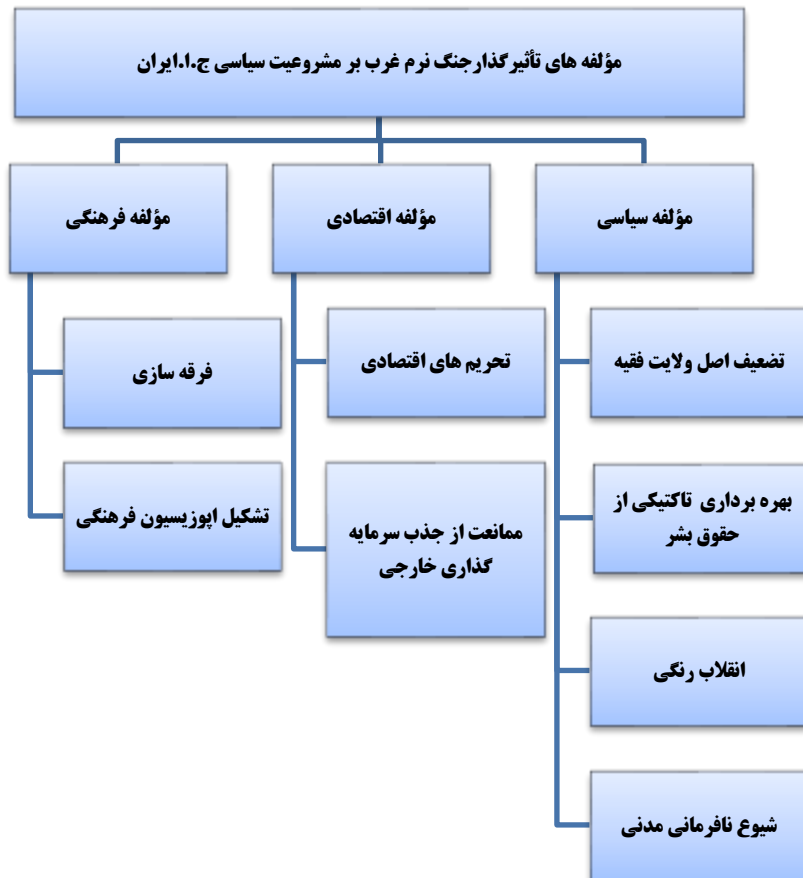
مؤلفه های تأثیرگذارجنگ نرم غرب بر مشروعیت سیاسی ج.ا.ایران

مؤلفه سیاسی

تضعیف اصل ولایت فقیه

بهره برداری تاکتیکی از حقوق بشر

انقلاب رنگی

شیوع نافرمانی مدنی

مؤلفه اقتصادی

تحریم های اقتصادی

ممانعت از جذب سرمایه گذاری خارجی

مؤلفه فرهنگی

فرقه سازی

تشکیل اپوزیسیون فرهنگی